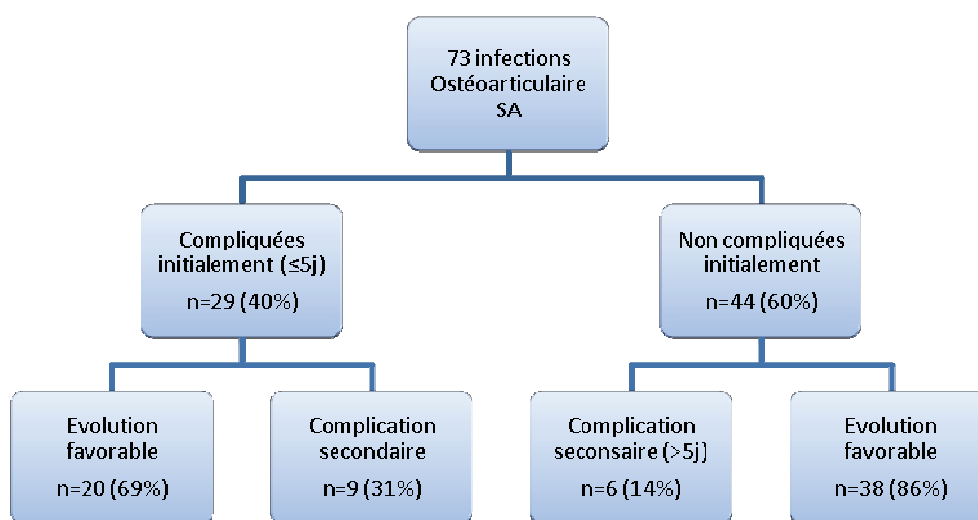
73 infections Ostéoarticulaire SA

Compliquées initialement (≤5j)
n=29 (40%)

Non compliquées initialement
n=44 (60%)

Evolution favorable
n=20 (69%)

Complication secondaire
n=9 (31%)

Complication seconsaire (>5j)
n=6 (14%)

Evolution favorable
n=38 (86%)